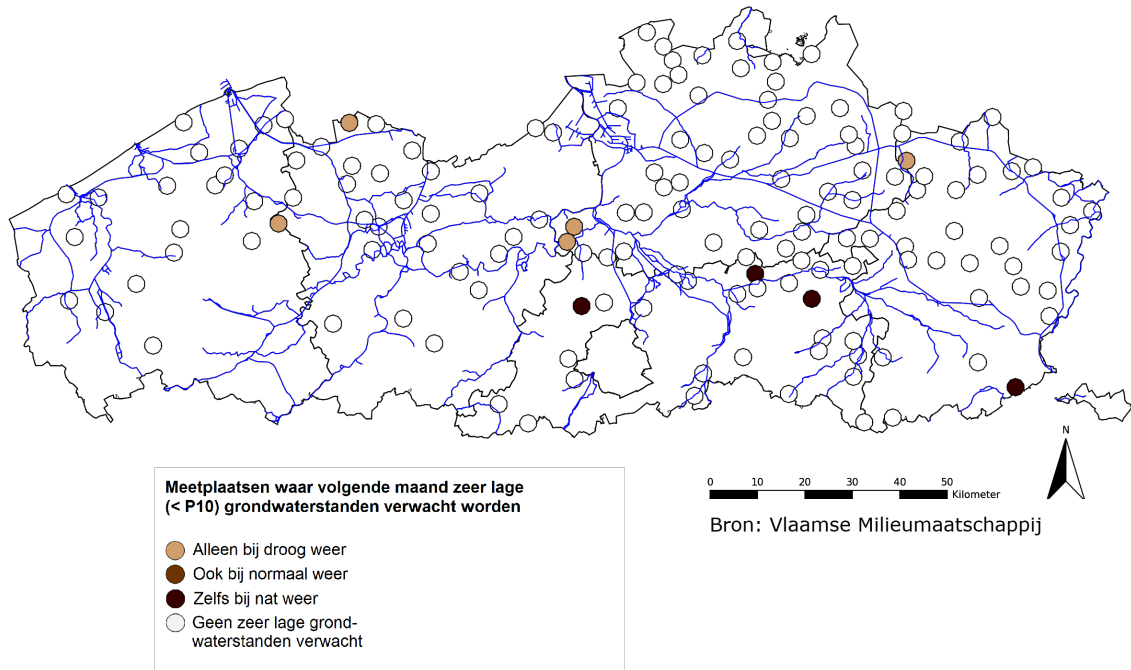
Meetplaatsen waar volgende maand zeer lage (< P10) grondwaterstanden verwacht worden

Alleen bij droog weer
Ook bij normaal weer
Zelfs bij nat weer
Geen zeer lage grondwaterstanden verwacht

0 10 20 30 40 50 Kilometer

Bron: Vlaamse Milieumaatschappij

N